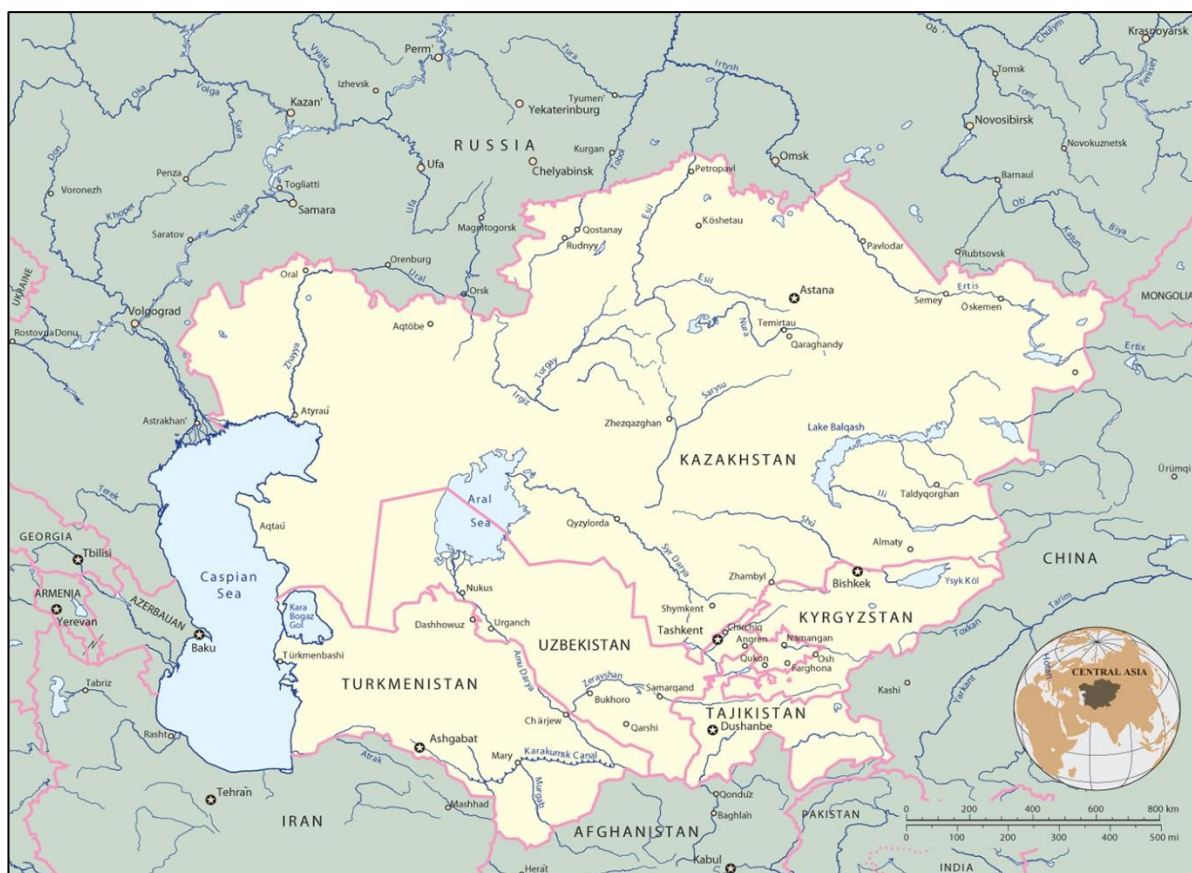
Krasnoyarsk
Ob
Chulym
Yenisei
Tomsk
Tom'
Novosibirsk
Novokuznetsk
Barnaul
Ob'
Biya
Katun
Rubtsovsk
MONGOLIA
Irtysh
Tura
Perm'
Vyatka
Izhevsk
Kama
Volga
Oka
Kazan'
Sura
Tyumen'
Yekaterinburg
RUSSIA
Kurgan
Tobol
Omsk
Ufa
Chelyabinsk
Petropavl
Penza
Togliatti
Samara
Voronezh
Don
Khoper
Volga
Saratov
Ufa
Magnitogorsk
Qostanay
Rudnyy
Köshetau
Esil
Pavlodar
Orenburg
Ural
Oral
Orsk
UKRAINE
Volgograd
Rostov-na-Donu
Aqtöbe
Astana
Esil
Semey
Ertis
Öskemen
Temirtau
Nura
Qaraghandy
Ertix
Zhayyq
Turgay
Irgiz
Sarysu
Astrakhan'
Atyraū
Zhezqazghan
Lake Balqash
KAZAKHSTAN
Ürümqi
Terek
Ili
Taldyqorghan
Aral Sea
Qyzylorda
Syr Darya
Shū
Aqtaū
GEORGIA
Tbilisi
Almaty
CHINA
Caspian Sea
Zhambyl
Bishkek
Ysyk Köl
ARMENIA
Yerevan
AZERBAIJAN
Nukus
Shymkent
KYRGYZSTAN
Tarim
Kara Bogaz Gol
Baku
Dashhowuz
Urganch
UZBEKISTAN
Tashkent
Chirchiq
Angren
Namangan
Qǔqon
Osh
Farghona
Toxkan
Hotan
Türkmenbashi
TURKMENISTAN
Amu Darya
Zeravshan
Bukhoro
Samarqand
Tabriz
Qarshi
TAJIKISTAN
Dushanbe
Kashi
Yarkant
CENTRAL ASIA
Chärjew
Rasht
Ashgabat
Atrak
Mary
Karakumsk Canal
Murgab
Tehrān
Mashhad
Qonduz
IRAN
AFGHANISTAN
Baghlān
PAKISTAN
Herāt
Kabul
INDIA
0 200 400 600 800 km
0 100 200 300 400 500 mi